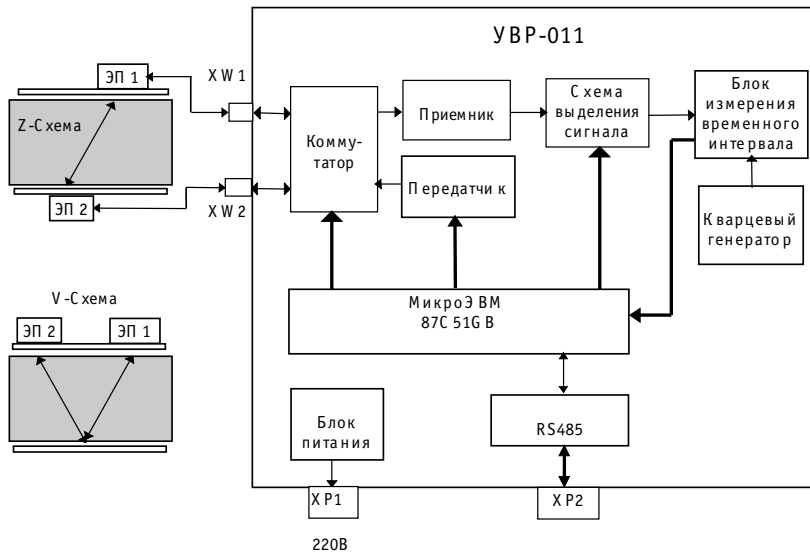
УВР-011

ЭП 1

Z-Схема

ЭП 2

XW 1

XW 2

Коммутатор

Приемник

Передатчик

Схема выделения сигнала

Блок измерения временного интервала

Кварцевый генератор

V-Схема

ЭП 2

ЭП 1

МикроЭВМ
87С51GВ

Блок питания

RS485

XP1

XP2

220В